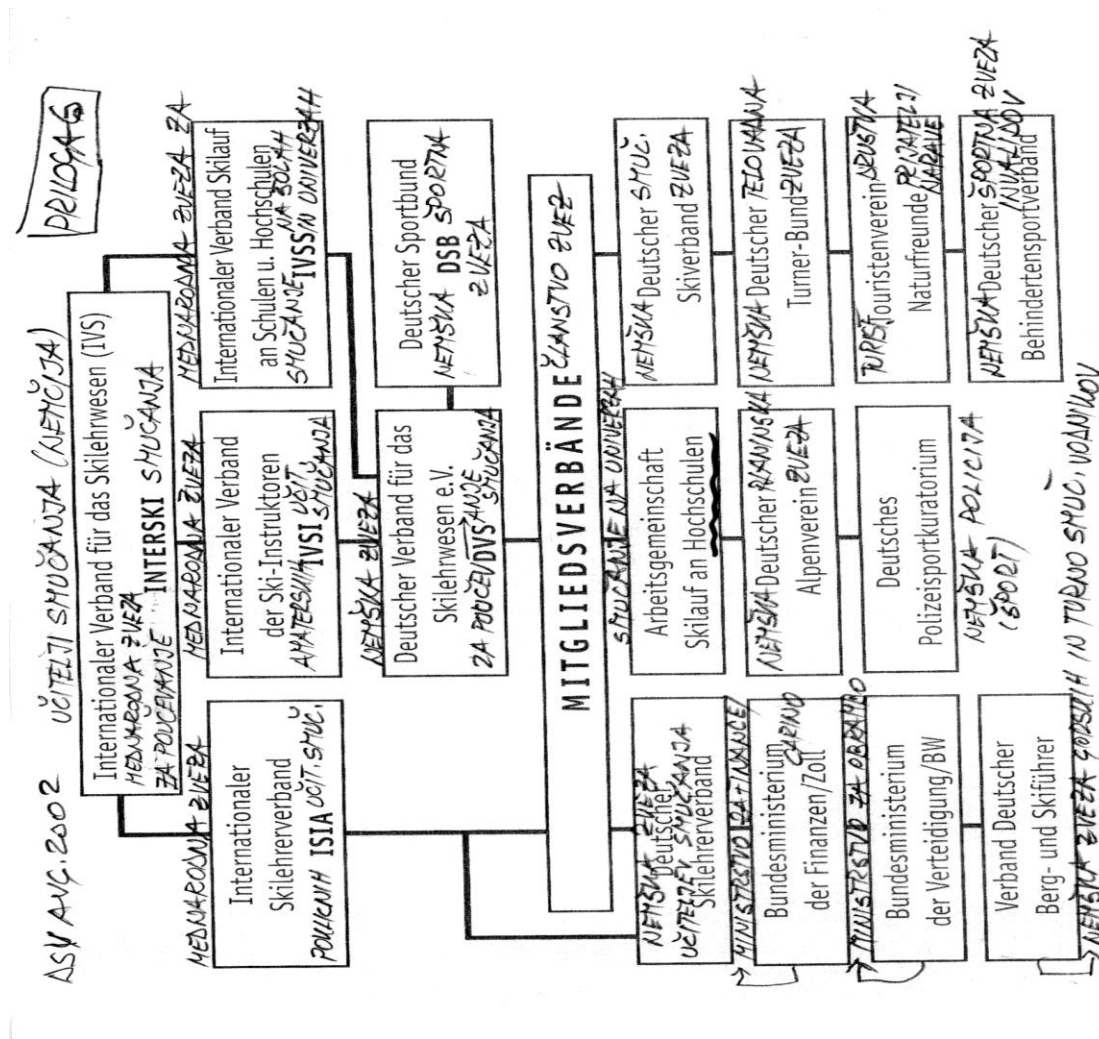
PRILOGA 5

ASV AVG. 2002

UČITELJI SMUČANJA (NEMČIJA)

Internationaler Verband für das Skilehrwesen (IVS)
MEDNARODNA ZVEZA ZA POUČEVANJE INTERSKI SMUČANJA

MEDNARODNA ZVEZA
Internationaler Skilehrerverband
POKLICNIH ISIA UČIT. SMUČ.

MEDNARODNA ZVEZA
Internationaler Verband der Ski-Instruktoren
AMATERSKIH IVSI UČIT. SMUČANJA

MEDNARODNA ZVEZA ZA
Internationaler Verband Skilauf an Schulen u. Hochschulen
SMUČANJE NA ŠOLAH IVSS IN UNIVERZAH

NEMŠKA ZVEZA
Deutscher Verband für das Skilehrwesen e.V.
ZA POUČEVANJE DVS SMUČANJA

Deutscher Sportbund
NEMŠKA DSB ŠPORTNA ZVEZA

MITGLIEDSVERBÄNDE ČLANSTVO ZVEZ

NEMŠKA ZVEZA UČITELJEV SMUČANJA
Deutscher Skilehrerverband

SMUČANJE NA UNIVERZAH
Arbeitsgemeinschaft Skilauf an Hochschulen

NEMŠKA Deutscher SMUČ. Skiverband ZVEZA

MINISTRSTVO ZA FINANCE CARINO
Bundesministerium der Finanzen/Zoll

NEMŠKA Deutscher PLANINSKA Alpenverein ZVEZA

NEMŠKA Deutscher TELOVADNA Turner-Bund ZVEZA

MINISTRSTVO ZA OBRAMBO
Bundesministerium der Verteidigung/BW

Deutsches Polizeisportkuratorium
NEMŠKA POLICIJA (ŠPORT)

TURIST. Touristenverein DRUŠTVA PRIJATELJI NARAVE Naturfreunde

Verband Deutscher Berg- und Skiführer
NEMŠKA ZVEZA GORSKIH IN TURNO SMUČ. VODNIKOV

NEMŠKA Deutscher ŠPORTNA ZVEZA INVALIDOV Behindertensportverband